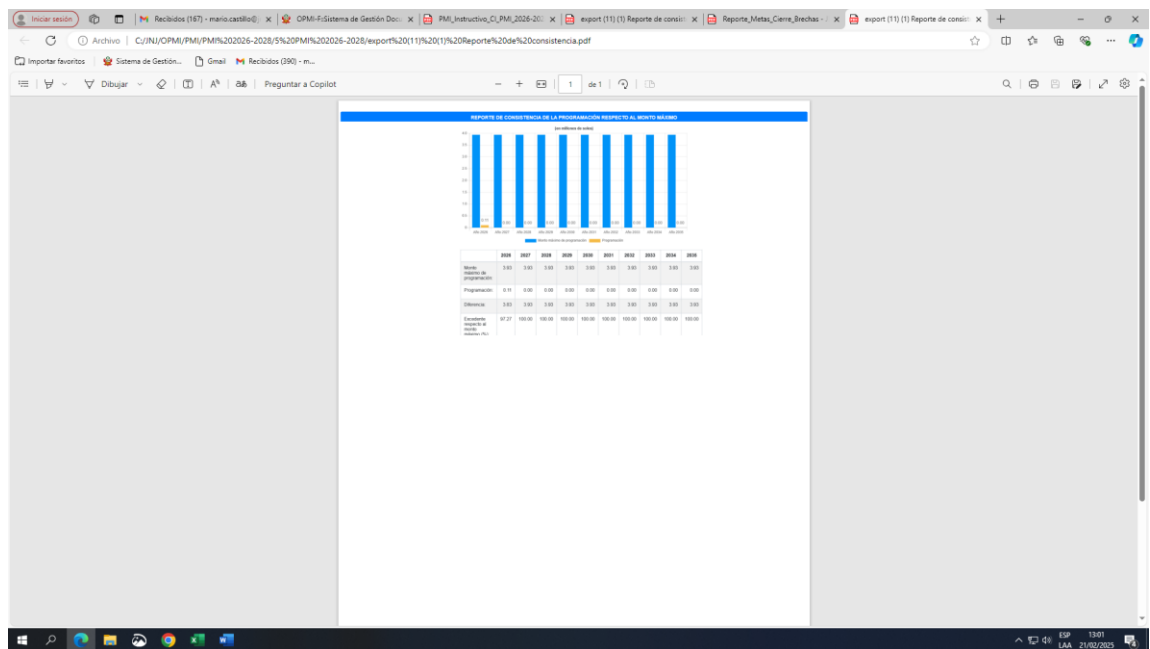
Iniciar sesión | Recibidos (167) - mario.castillo@ | OPMI-FiSistema de Gestión Doc | PMI_Instructivo_CI_PMI_2026-20 | export (11) (1) Reporte de consis | Reporte_Metas_Cierre_Brechas | export (11) (1) Reporte de consis

Archivo | C:/INJ/OPMI/PMI/PMI%202026-2028/5%20PMI%202026-2028/export%20(11)%20(1)%20Reporte%20de%20consistencia.pdf

Importar favoritos | Sistema de Gestión... | Gmail | Recibidos (390) - m...

Dibujar | Preguntar a Copilot | 1 | de 1

REPORTE DE CONSISTENCIA DE LA PROGRAMACIÓN RESPECTO AL MONTO MÁXIMO

(en millones de soles)

Monto máximo de programación | Programación

| | 2026 | 2027 | 2028 | 2029 | 2030 | 2031 | 2032 | 2033 | 2034 | 2035 |
|---|---|---|---|---|---|---|---|---|---|---|
| Monto máximo de programación | 3.93 | 3.93 | 3.93 | 3.93 | 3.93 | 3.93 | 3.93 | 3.93 | 3.93 | 3.93 |
| Programación | 0.11 | 0.00 | 0.00 | 0.00 | 0.00 | 0.00 | 0.00 | 0.00 | 0.00 | 0.00 |
| Diferencia | 3.83 | 3.93 | 3.93 | 3.93 | 3.93 | 3.93 | 3.93 | 3.93 | 3.93 | 3.93 |
| Excedente respecto al monto máximo (%) | 97.27 | 100.00 | 100.00 | 100.00 | 100.00 | 100.00 | 100.00 | 100.00 | 100.00 | 100.00 |

ESP LAA 13:01 21/02/2025